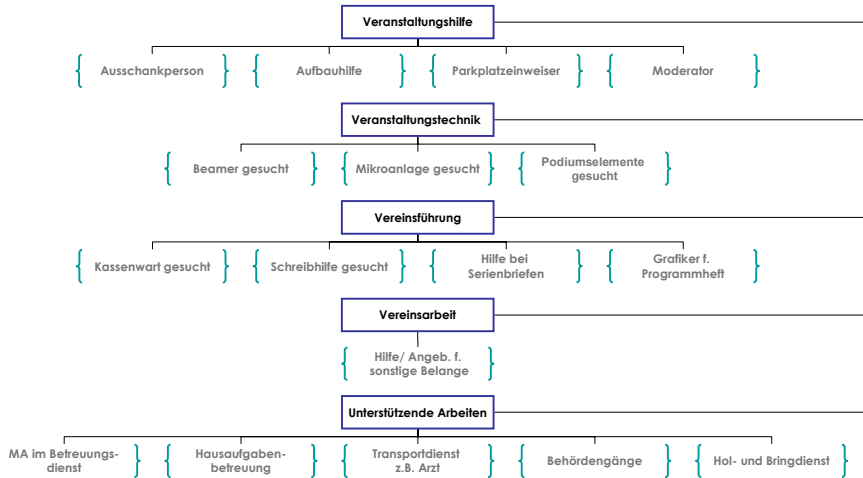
Veranstaltungshilfe

Ausschankperson

Aufbauhilfe

Parkplatzeinweiser

Moderator

Veranstaltungstechnik

Beamer gesucht

Mikroanlage gesucht

Podiumselemente gesucht

Vereinsführung

Kassenwart gesucht

Schreibhilfe gesucht

Hilfe bei Serienbriefen

Grafiker f. Programmheft

Vereinsarbeit

Hilfe/ Angeb. f. sonstige Belange

Unterstützende Arbeiten

MA im Betreuungsdienst

Hausaufgabenbetreuung

Transportdienst z.B. Arzt

Behördengänge

Hol- und Bringdienst